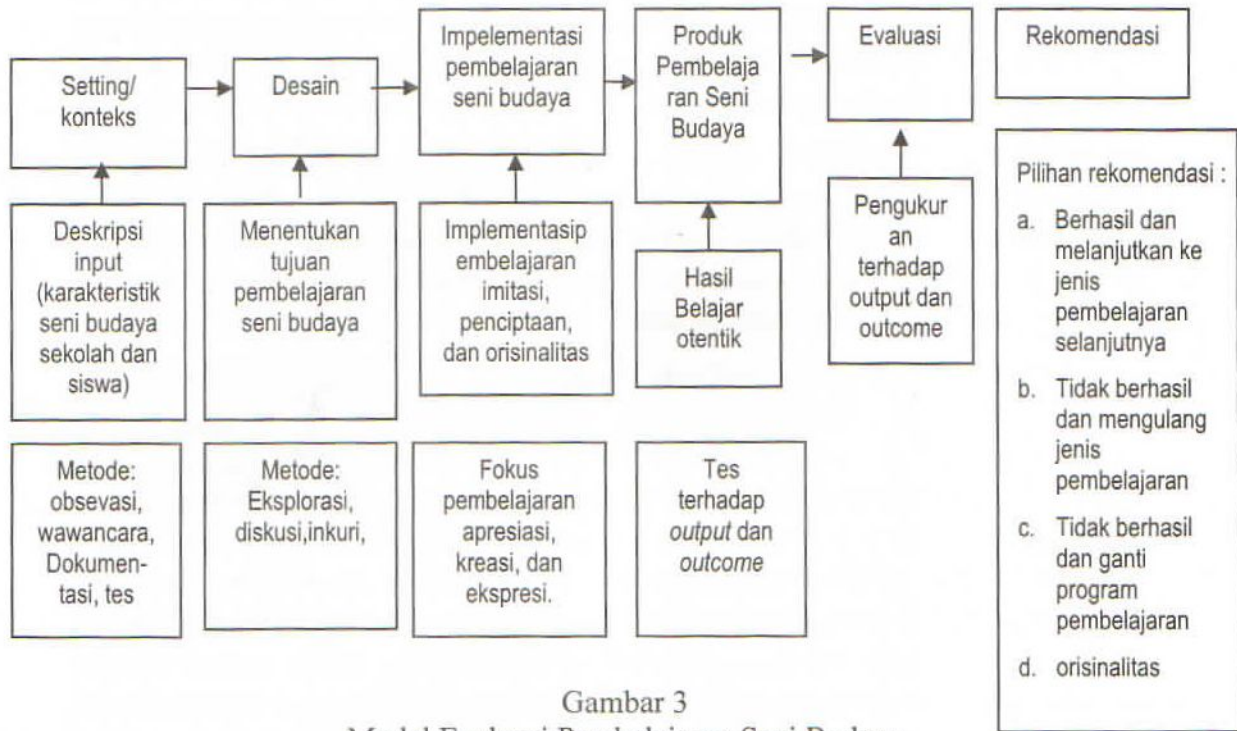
Setting/ konteks

Desain

Impelementasi pembelajaran seni budaya

Produk Pembelaja ran Seni Budaya

Evaluasi

Rekomendasi

Deskripsi input (karakteristik seni budaya sekolah dan siswa)

Menentukan tujuan pembelajaran seni budaya

Implementasip embelajaran imitasi, penciptaan, dan orisinalitas

Hasil Belajar otentik

Pengukur an terhadap output dan outcome

Pilihan rekomendasi :

a. Berhasil dan melanjutkan ke jenis pembelajaran selanjutnya

b. Tidak berhasil dan mengulang jenis pembelajaran

c. Tidak berhasil dan ganti program pembelajaran

d. orisinalitas

Metode: obsevasi, wawancara, Dokumen-tasi, tes

Metode: Eksplorasi, diskusi,inkuri,

Fokus pembelajaran apresiasi, kreasi, dan ekspresi.

Tes terhadap *output* dan *outcome*

Gambar 3

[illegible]